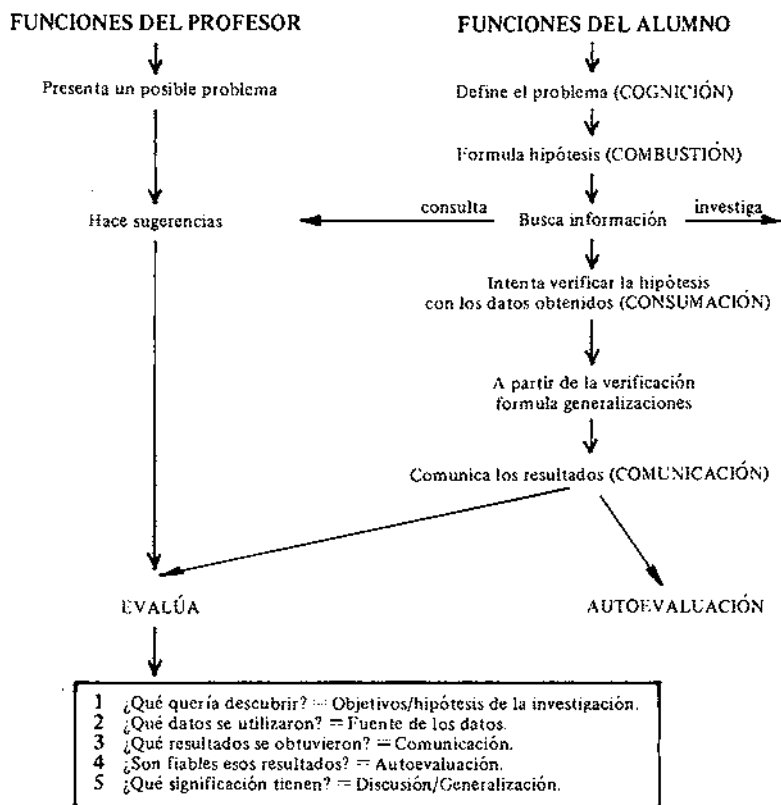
FUNCIONES DEL PROFESOR

Presenta un posible problema

Hace sugerencias

FUNCIONES DEL ALUMNO

Define el problema (COGNICIÓN)

Formula hipótesis (COMBUSTIÓN)

consulta

Busca información

investiga

Intenta verificar la hipótesis con los datos obtenidos (CONSUMACIÓN)

A partir de la verificación formula generalizaciones

Comunica los resultados (COMUNICACIÓN)

EVALÚA

AUTOEVALUACIÓN

1 ¿Qué quería descubrir? = Objetivos/hipótesis de la investigación.
2 ¿Qué datos se utilizaron? = Fuente de los datos.
3 ¿Qué resultados se obtuvieron? = Comunicación.
4 ¿Son fiables esos resultados? = Autoevaluación.
5 ¿Qué significación tienen? = Discusión/Generalización.